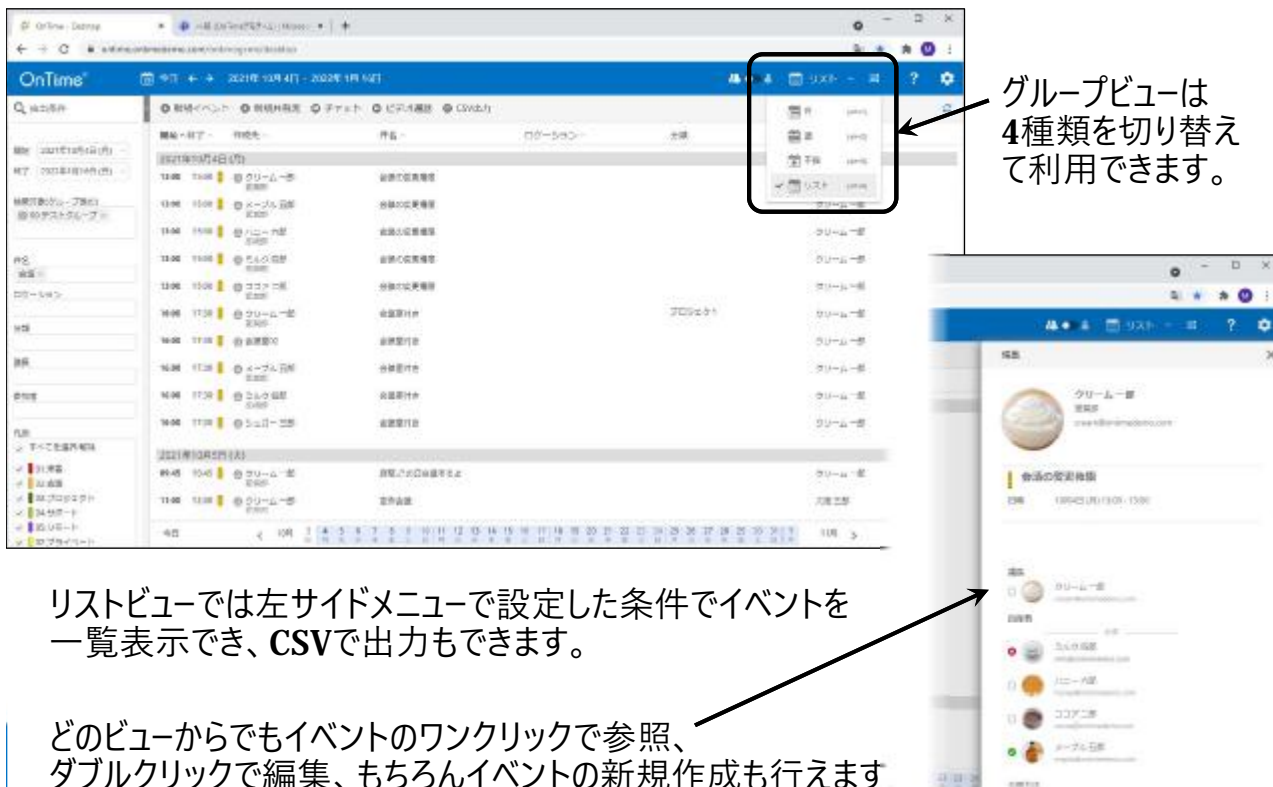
OnTime

グループビューは4種類を切り替えて利用できます。

リストビューでは左サイドメニューで設定した条件でイベントを一覧表示でき、CSVで出力もできます。

どのビューからでもイベントのワンクリックで参照、ダブルクリックで編集、もちろんイベントの新規作成も行えます